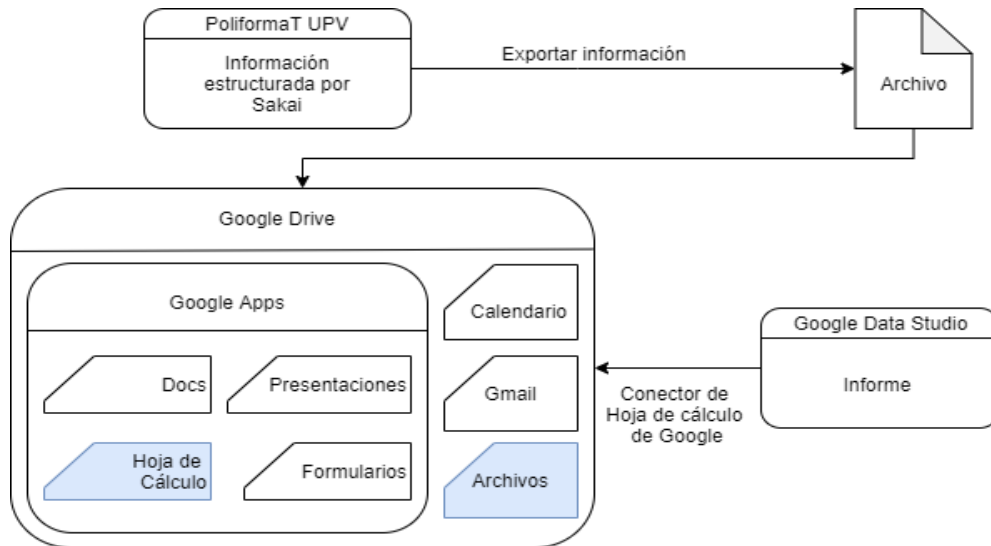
PoliformaT UPV

Información estructurada por Sakai

Exportar información

Archivo

Google Drive

Google Apps

Docs

Presentaciones

Hoja de Cálculo

Formularios

Calendario

Gmail

Archivos

Google Data Studio

Informe

Conector de Hoja de cálculo de Google